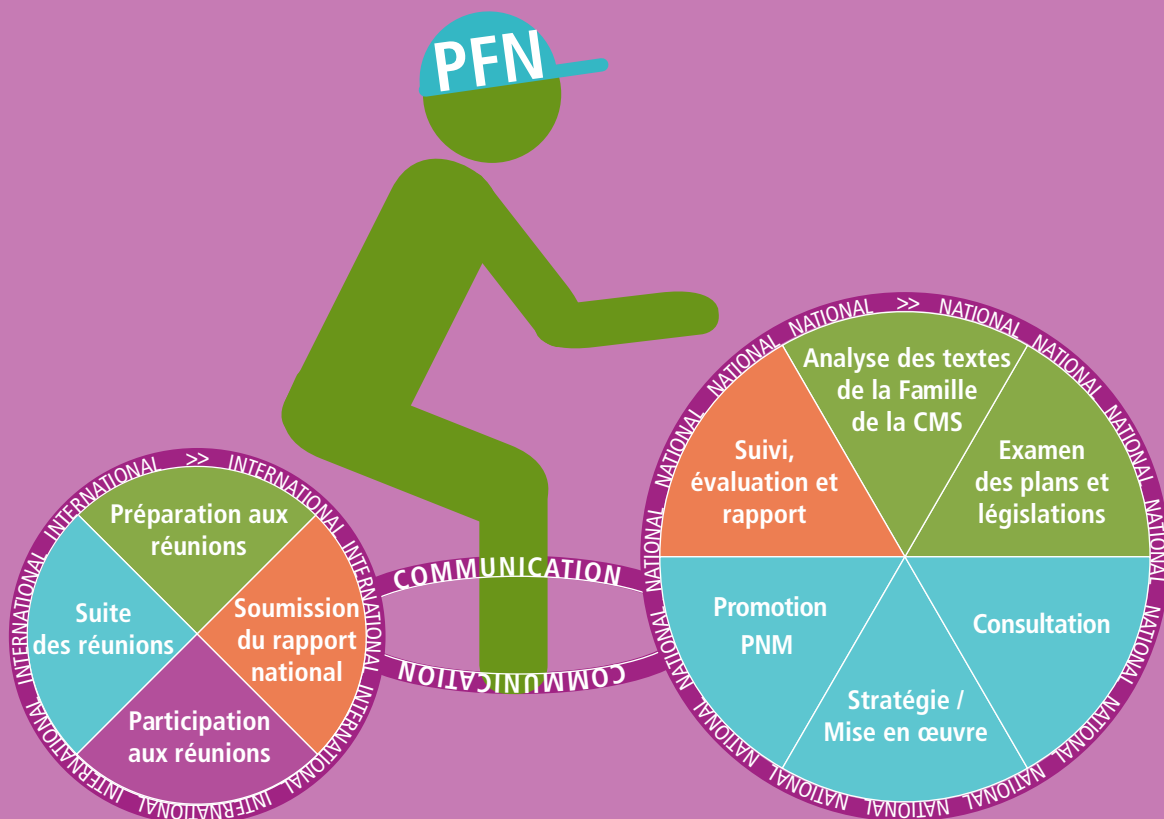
PFN

INTERNATIONAL >> INTERNATIONAL INTERNATIONAL INTERNATIONAL INTERNATIONAL INTERNATIONAL

Préparation aux réunions

Soumission du rapport national

Participation aux réunions

Suite des réunions

COMMUNICATION

COMMUNICATION

NATIONAL >> NATIONAL NATIONAL NATIONAL NATIONAL NATIONAL NATIONAL NATIONAL NATIONAL NATIONAL NATIONAL NATIONAL

Analyse des textes de la Famille de la CMS

Examen des plans et législations

Consultation

Stratégie / Mise en œuvre

Promotion PNM

Suivi, évaluation et rapport